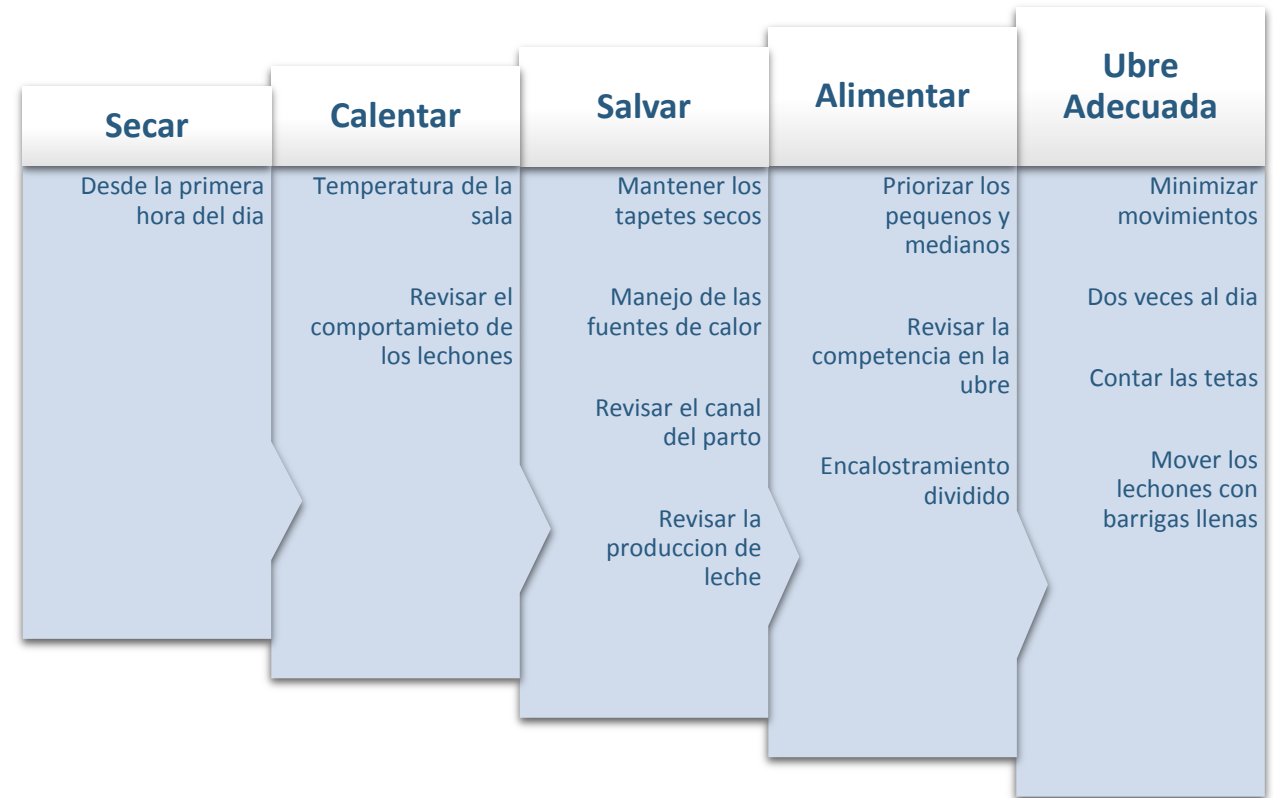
Secar

Desde la primera hora del dia

Calentar

Temperatura de la sala

Revisar el comportamieto de los lechones

Salvar

Mantener los tapetes secos

Manejo de las fuentes de calor

Revisar el canal del parto

Revisar la produccion de leche

Alimentar

Priorizar los pequenos y medianos

Revisar la competencia en la ubre

Encalostramiento dividido

Ubre Adecuada

Minimizar movimientos

Dos veces al dia

Contar las tetas

Mover los lechones con barrigas llenas